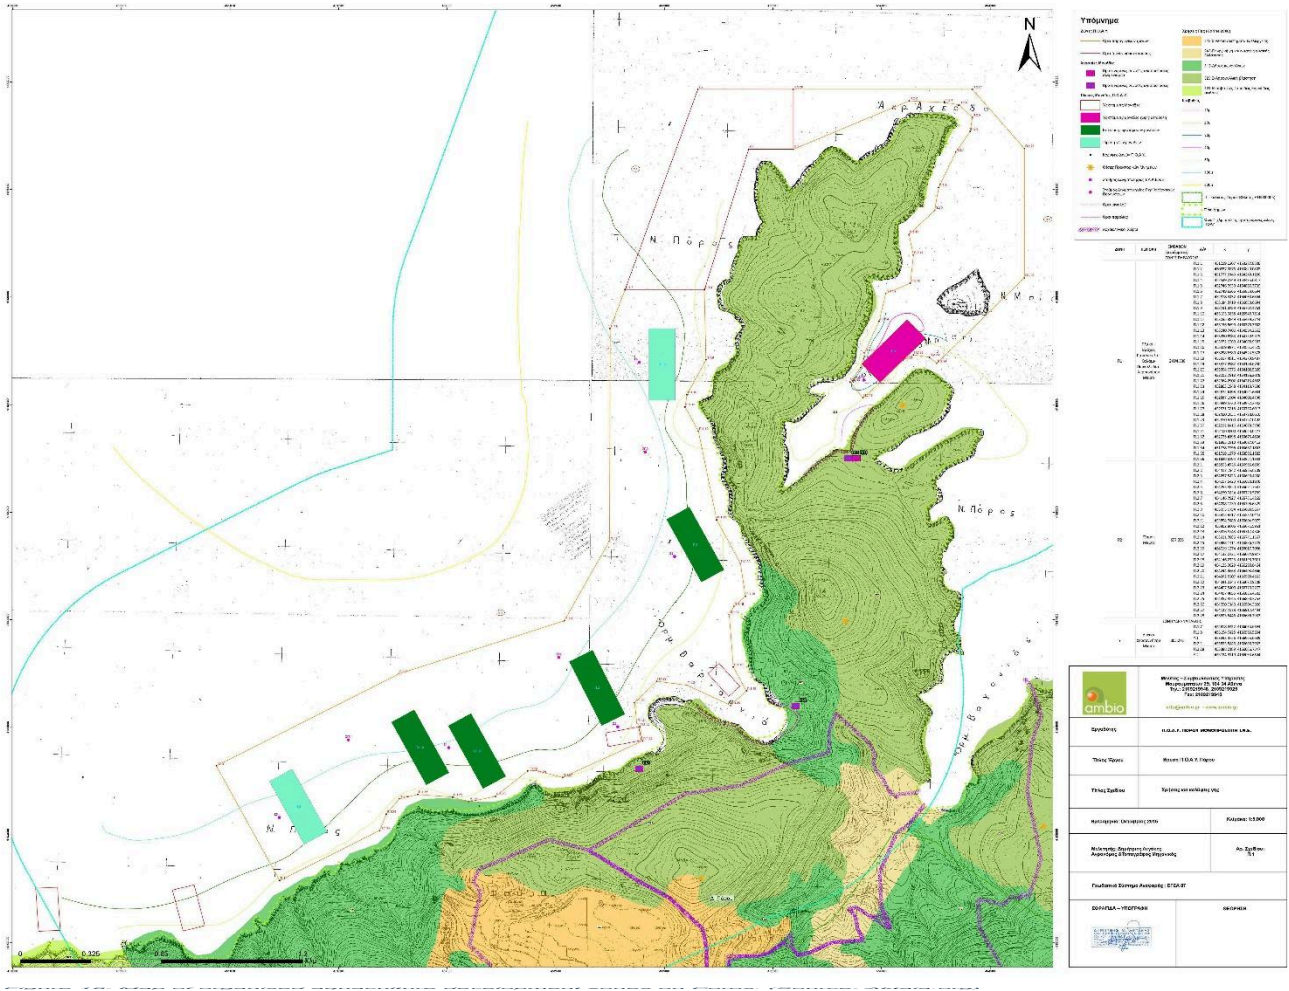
N

Υπόμνημα

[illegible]

Αραχεσ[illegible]

Ν. Πόρος

Ν. Πόρος

Όρμ. Βαρ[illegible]

Ν. Πόρος

Όρμ. Βαγ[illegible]

ambio

Εργοδότης

Τίτλος Έργου

Τίτλος Σχεδίου

Κλίμακα: 1:5.000

Αρ. Σχεδίου

Γεωδαιτικό Σύστημα Αναφοράς: ΕΓΣΑ 87

ΣΦΡΑΓΙΔΑ – ΥΠΟΓΡΑΦΗ

ΘΕΩΡΗΣΗ

0 0.325 0.65 1.3

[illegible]